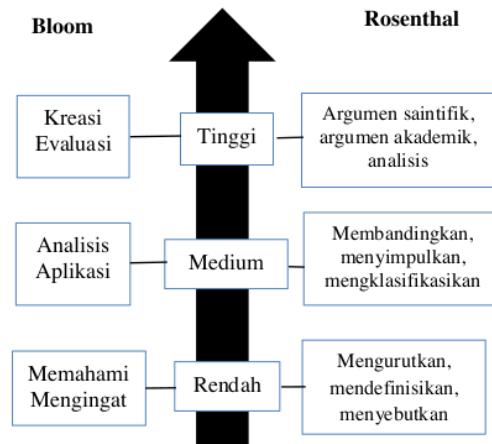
Bloom

Rosenthal

Kreasi
Evaluasi

Tinggi

Argumen saintifik,
argumen akademik,
analisis

Analisis
Aplikasi

Medium

Membandingkan,
menyimpulkan,
mengklasifikasikan

Memahami
Mengingat

Rendah

Mengurutkan,
mendefinisikan,
menyebutkan